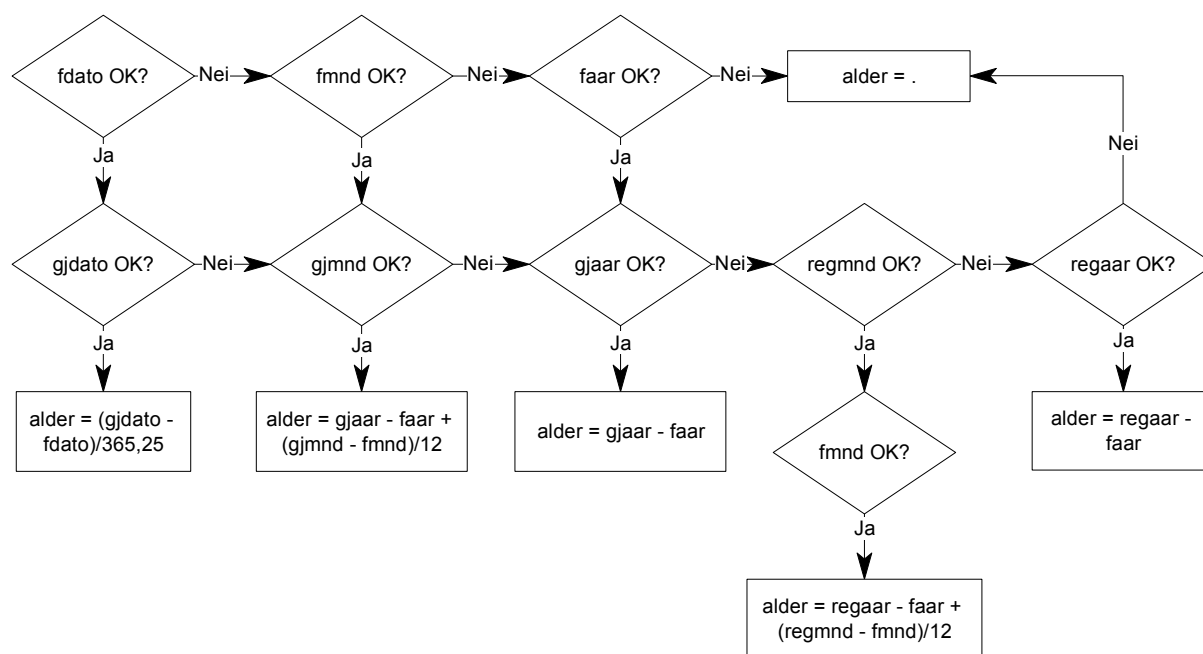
fdato OK?

Nei

fmnd OK?

Nei

faar OK?

Nei

alder = .

Ja

Ja

Ja

Nei

gjdato OK?

Nei

gjmnd OK?

Nei

gjaar OK?

Nei

regmnd OK?

Nei

regaar OK?

Ja

Ja

Ja

Ja

Ja

alder = (gjdato - fdato)/365,25

alder = gjaar - faar + (gjmnd - fmnd)/12

alder = gjaar - faar

fmnd OK?

alder = regaar - faar

Ja

alder = regaar - faar + (regmnd - fmnd)/12